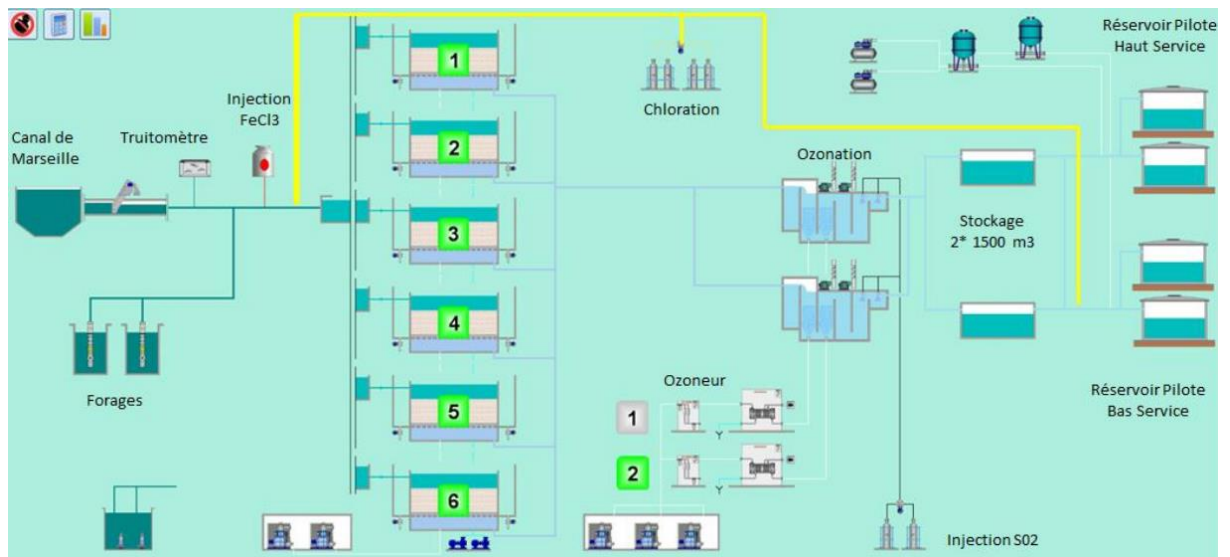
Canal de Marseille

Truitomètre

Injection FeCl3

1

2

3

4

5

6

Chloration

Ozonation

Stockage 2* 1500 m3

Réservoir Pilote Haut Service

Réservoir Pilote Bas Service

Forages

Ozoneur

1

2

Injection S02